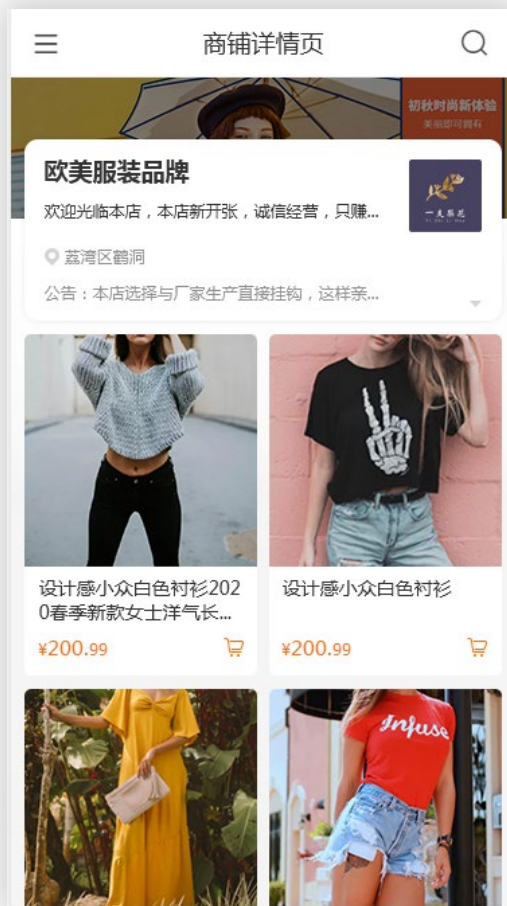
商铺详情页

初秋时尚新体验
美丽即可拥有

欧美服装品牌

欢迎光临本店，本店新开张，诚信经营，只赚...

一兰服装

荔湾区鹤洞

公告：本店选择与厂家生产直接挂钩，这样亲...

设计感小众白色衬衫2020春季新款女士洋气长...

¥200.99

设计感小众白色衬衫

¥200.99

Infuse